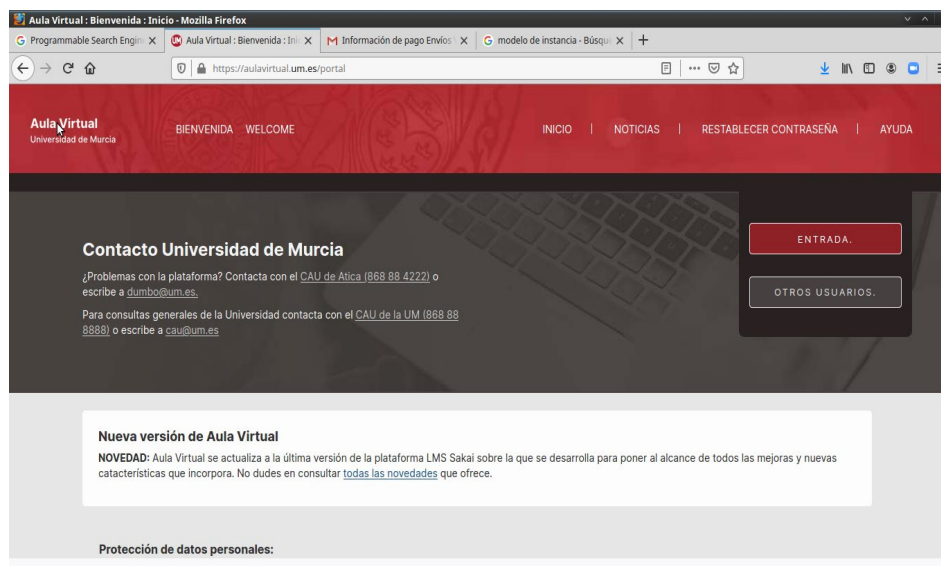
Aula Virtual : Bienvenida : Inicio - Mozilla Firefox

Programmable Search Engin ×
Aula Virtual : Bienvenida : Ini ×
Información de pago Envios ×
modelo de instancia - Búsqu ×
+

https://aulavirtual.um.es/portal

Aula Virtual
Universidad de Murcia

BIENVENIDA WELCOME

INICIO | NOTICIAS | RESTABLECER CONTRASEÑA | AYUDA

Contacto Universidad de Murcia

¿Problemas con la plataforma? Contacta con el CAU de Atica (868 88 4222) o escribe a dumbo@um.es.

Para consultas generales de la Universidad contacta con el CAU de la UM (868 88 8888) o escribe a cau@um.es

ENTRADA.

OTROS USUARIOS.

Nueva versión de Aula Virtual

NOVEDAD: Aula Virtual se actualiza a la última versión de la plataforma LMS Sakai sobre la que se desarrolla para poner al alcance de todos las mejoras y nuevas catacterísticas que incorpora. No dudes en consultar todas las novedades que ofrece.

Protección de datos personales: